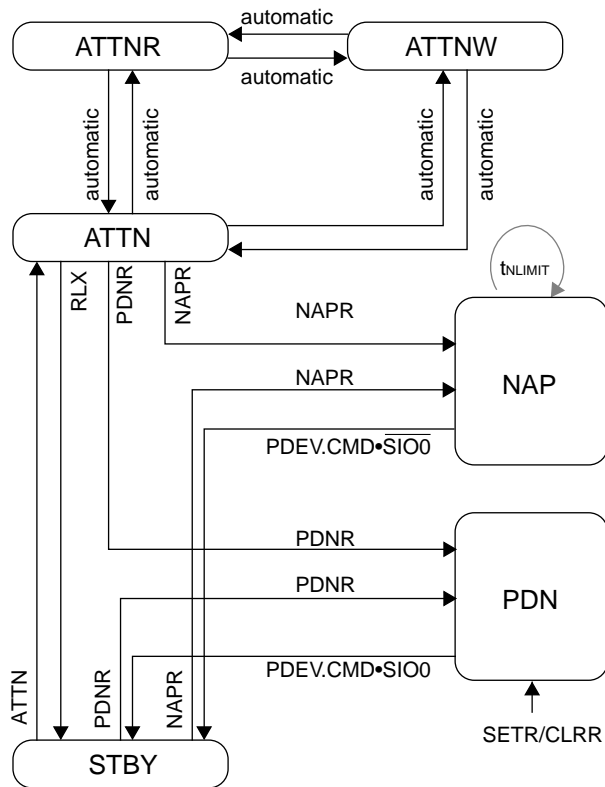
automatic

ATTNR

ATTNW

automatic

automatic

automatic

automatic

automatic

ATTN

$t_{NLIMIT}$

RLX

PDNR

NAPR

NAPR

NAPR

NAP

PDEV.CMD•$\overline{SIO0}$

PDNR

PDNR

PDN

PDEV.CMD•SIO0

ATTN

PDNR

NAPR

SETR/CLRR

STBY